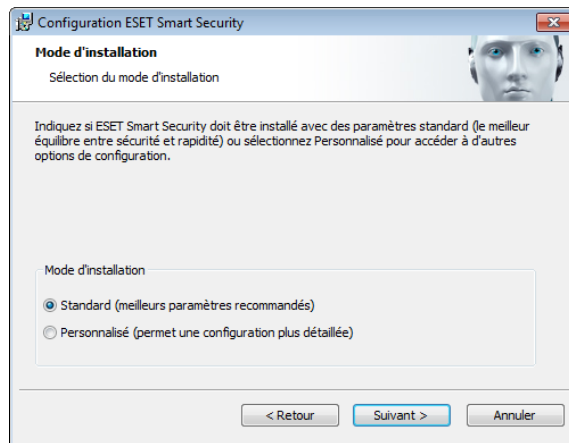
Configuration ESET Smart Security

Mode d'installation

Sélection du mode d'installation

Indiquez si ESET Smart Security doit être installé avec des paramètres standard (le meilleur équilibre entre sécurité et rapidité) ou sélectionnez Personnalisé pour accéder à d'autres options de configuration.

Mode d'installation

Standard (meilleurs paramètres recommandés)

Personnalisé (permet une configuration plus détaillée)

< Retour

Suivant >

Annuler